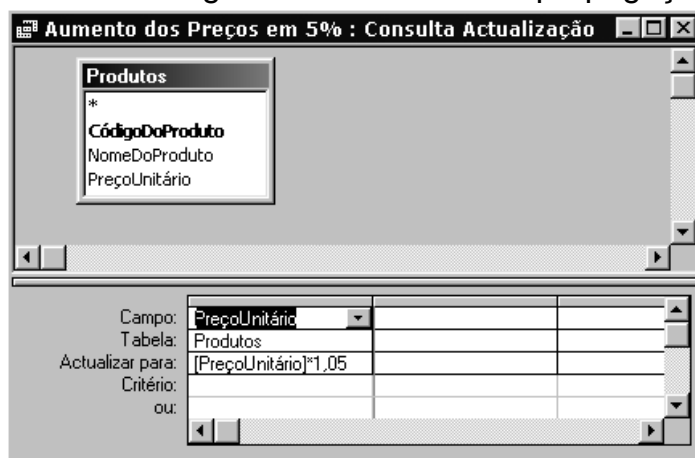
Aumento dos Preços em 5% : Consulta Actualização

Produtos
*
CódigoDoProduto
NomeDoProduto
PreçoUnitário

| | | | |
|---|---|---|---|
| Campo: | PreçoUnitário | | |
| Tabela: | Produtos | | |
| Actualizar para: | [PreçoUnitário]*1,05 | | |
| Critério: | | | |
| ou: | | | |